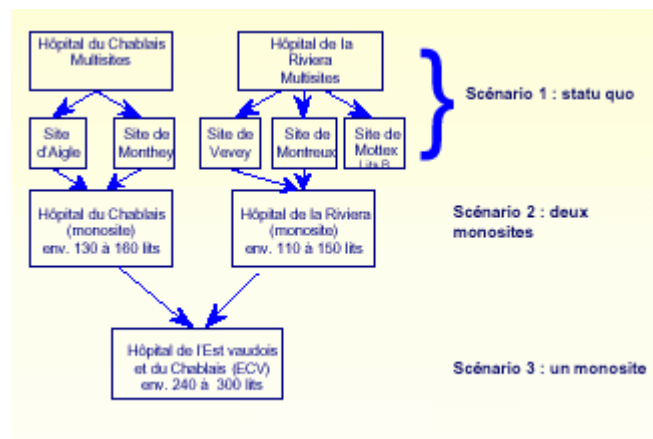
Hôpital du Chablais Multisites

Hôpital de la Riviera Multisites

Scénario 1 : statu quo

Site d'Aigle

Site de Monthey

Site de Vevey

Site de Montreux

Site de Mottex Lits B

Hôpital du Chablais (monosite) env. 130 à 160 lits

Hôpital de la Riviera (monosite) env. 110 à 150 lits

Scénario 2 : deux monosites

Hôpital de l'Est vaudois et du Chablais (ECV) env. 240 à 300 lits

Scénario 3 : un monosite